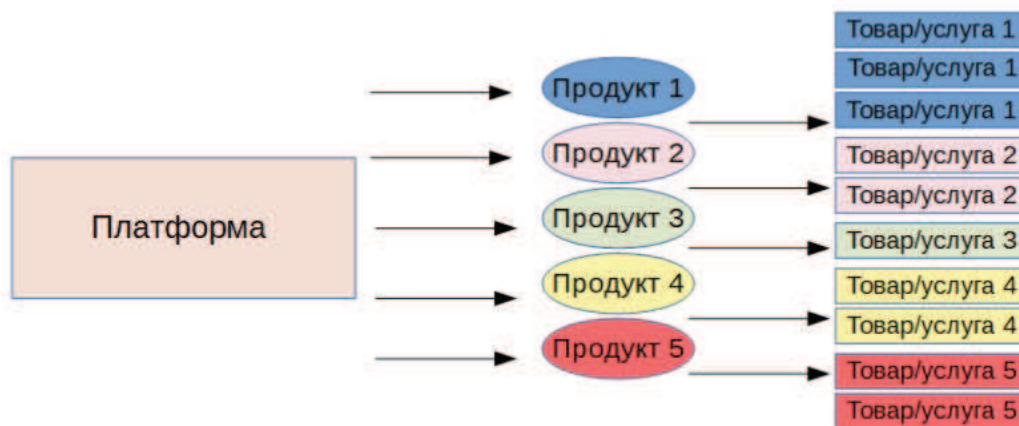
Платформа

Продукт 1
Продукт 2
Продукт 3
Продукт 4
Продукт 5

Товар/услуга 1
Товар/услуга 1
Товар/услуга 1
Товар/услуга 2
Товар/услуга 2
Товар/услуга 3
Товар/услуга 4
Товар/услуга 4
Товар/услуга 5
Товар/услуга 5